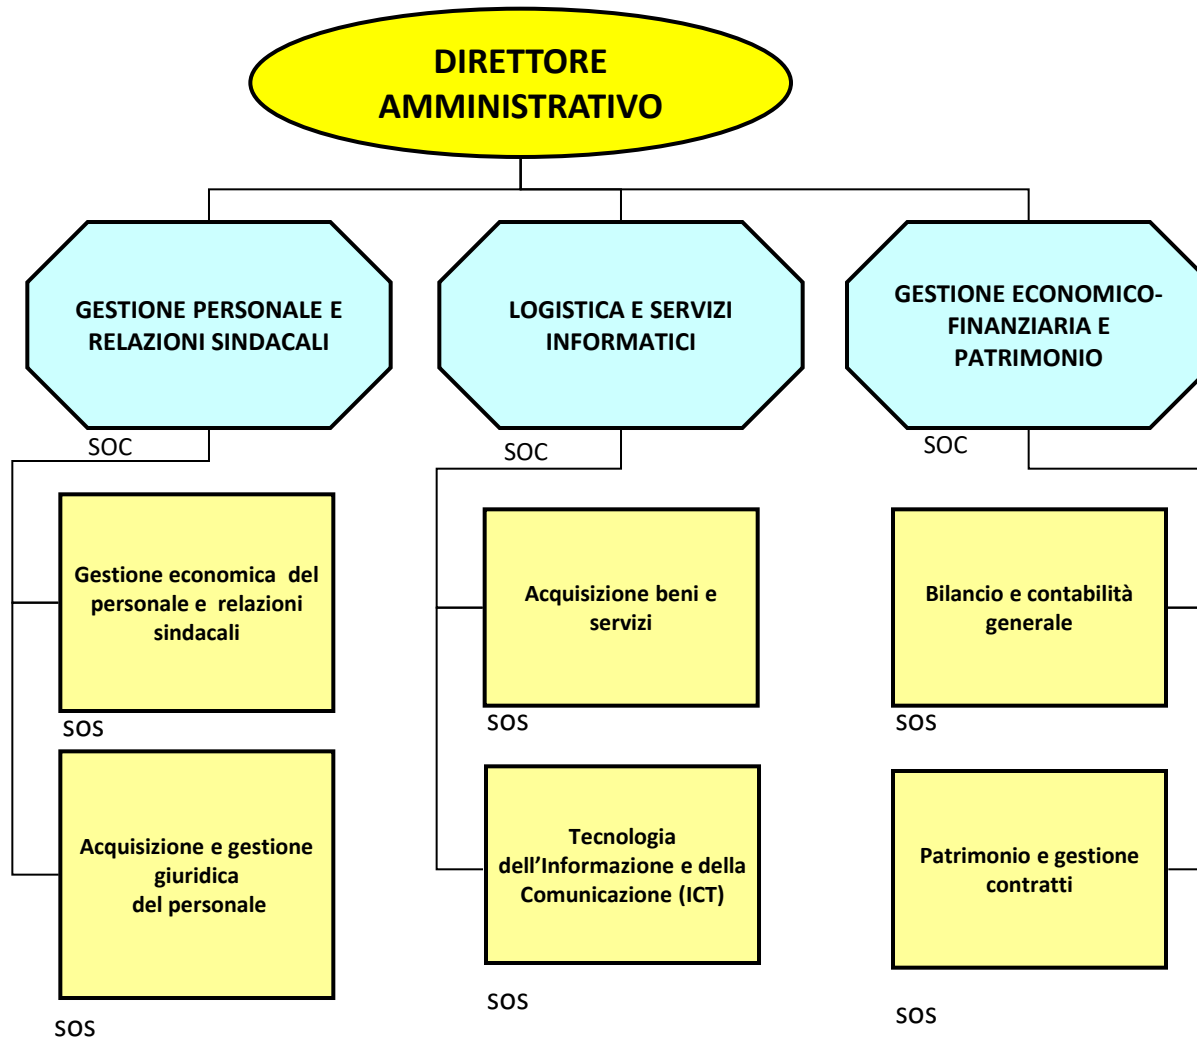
DIRETTORE AMMINISTRATIVO

GESTIONE PERSONALE E RELAZIONI SINDACALI

SOC

Gestione economica del personale e relazioni sindacali

SOS

Acquisizione e gestione giuridica del personale

SOS

LOGISTICA E SERVIZI INFORMATICI

SOC

Acquisizione beni e servizi

SOS

Tecnologia dell'Informazione e della Comunicazione (ICT)

SOS

GESTIONE ECONOMICO-FINANZIARIA E PATRIMONIO

SOC

Bilancio e contabilità generale

SOS

Patrimonio e gestione contratti

SOS